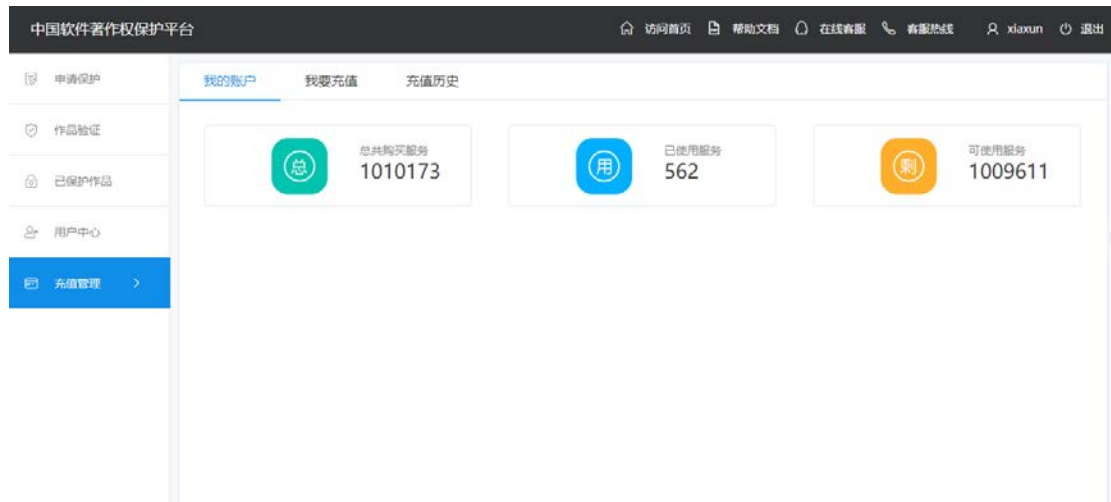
中国软件著作权保护平台

访问首页 帮助文档 在线客服 客服热线 xiaxun 退出

申请保护
作品验证
已保护作品
用户中心
充值管理 >

我的账户 我要充值 充值历史

总
总共购买服务
1010173

用
已使用服务
562

剩
可使用服务
1009611